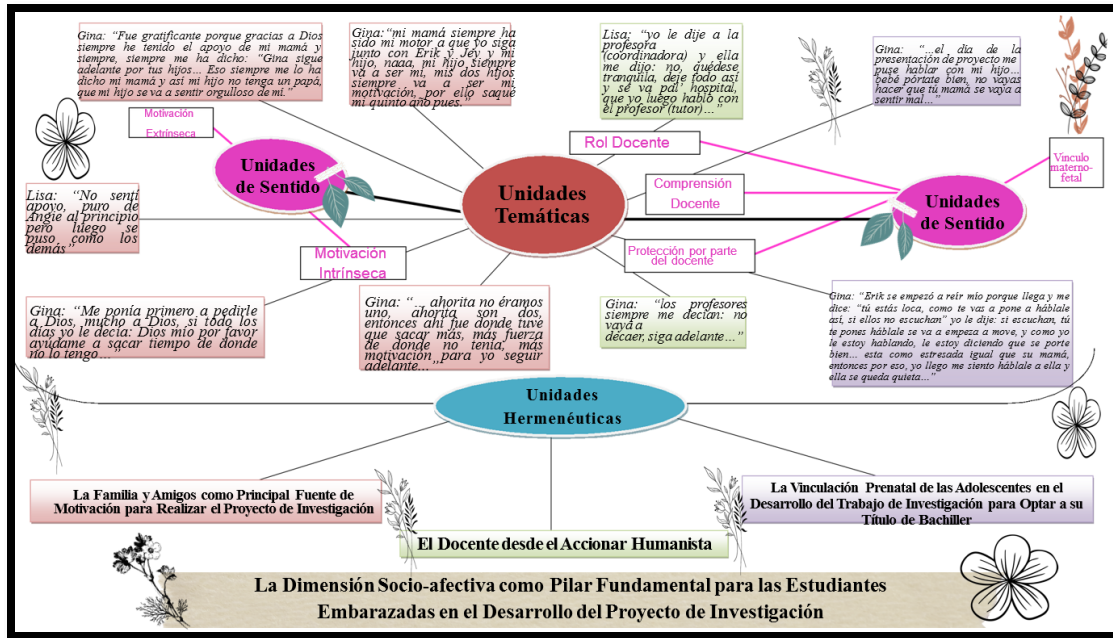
Gina: "Fue gratificante porque gracias a Dios siempre he tenido el apoyo de mi mamá y siempre, siempre me ha dicho: "Gina sigue adelante por tus hijos... Eso siempre me lo ha dicho mi mamá y así mi hijo no tenga un papá, que mi hijo se va a sentir orgulloso de mí."

Gina: "mi mamá siempre ha sido mi motor a que yo siga junto con Erik y Jey y mi hijo, naaa, mi hijo siempre va a ser mi, mis dos hijos siempre va a ser mi motivación, por ello saqué mi quinto año pues."

Lisa: "yo le dije a la profesora (coordinadora) y ella me dijo: no, quédese tranquila, deje todo así y se va pal' hospital, que yo luego hablo con el profesor (tutor)..."

Gina: "...el día de la presentación de proyecto me puse hablar con mi hijo... bebé pórtate bien, no vayas hacer que tú mamá se vaya a sentir mal..."

Motivación Extrínseca

Unidades de Sentido

Rol Docente

Vínculo materno-fetal

Lisa: "No sentí apoyo, puro de Angie al principio pero luego se puso como los demás"

Unidades Temáticas

Comprensión Docente

Unidades de Sentido

Motivación Intrínseca

Protección por parte del docente

Gina: "Me ponía primero a pedirle a Dios, mucho a Dios, si todo los días yo le decía: Dios mío por favor ayúdame a sacar tiempo de donde no lo tengo..."

Gina: "...ahorita no éramos uno, ahorita son dos, entonces ahí fue donde tuve que sacar más, más fuerza de donde no tenía, más motivación para yo seguir adelante..."

Gina: "los profesores siempre me decían: no vaya a decaer, siga adelante..."

Gina: "Erik se empezó a reír mío porque llega y me dice: "tú estás loca, como te vas a pone a háblale así, si ellos no escuchan" yo le dije: si escuchan, tú te pones háblale se va a empeza a move, y como yo le estoy hablando, le estoy diciendo que se porte bien... esta como estresada igual que su mamá, entonces por eso, yo llego me siento háblale a ella y ella se queda quieta..."

Unidades Hermenéuticas

La Familia y Amigos como Principal Fuente de Motivación para Realizar el Proyecto de Investigación

La Vinculación Prenatal de las Adolescentes en el Desarrollo del Trabajo de Investigación para Optar a su Título de Bachiller

El Docente desde el Accionar Humanista

La Dimensión Socio-afectiva como Pilar Fundamental para las Estudiantes Embarazadas en el Desarrollo del Proyecto de Investigación